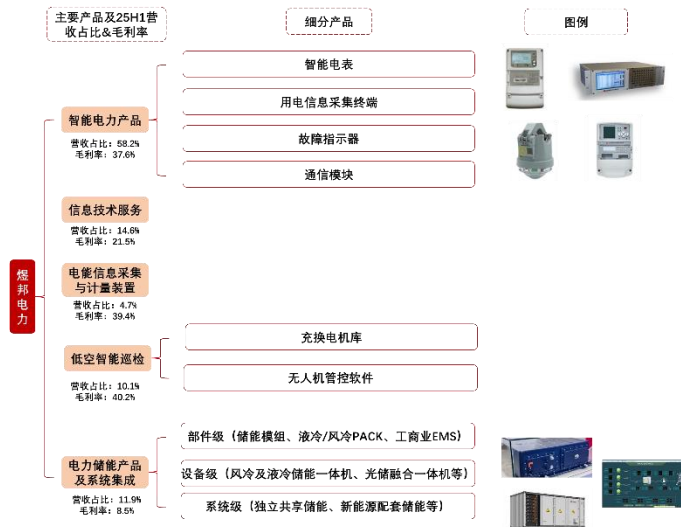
主要产品及25H1营收占比&毛利率

细分产品

图例

煜邦电力

智能电力产品
营收占比：58.2%
毛利率：37.6%

智能电表

用电信息采集终端

故障指示器

通信模块

信息技术服务
营收占比：14.6%
毛利率：21.5%

电能信息采集与计量装置
营收占比：4.7%
毛利率：39.4%

低空智能巡检
营收占比：10.1%
毛利率：40.2%

充换电机库

无人机管控软件

电力储能产品及系统集成
营收占比：11.9%
毛利率：8.5%

部件级（储能模组、液冷/风冷PACK、工商业EMS）

设备级（风冷及液冷储能一体机、光储融合一体机等）

系统级（独立共享储能、新能源配套储能等）